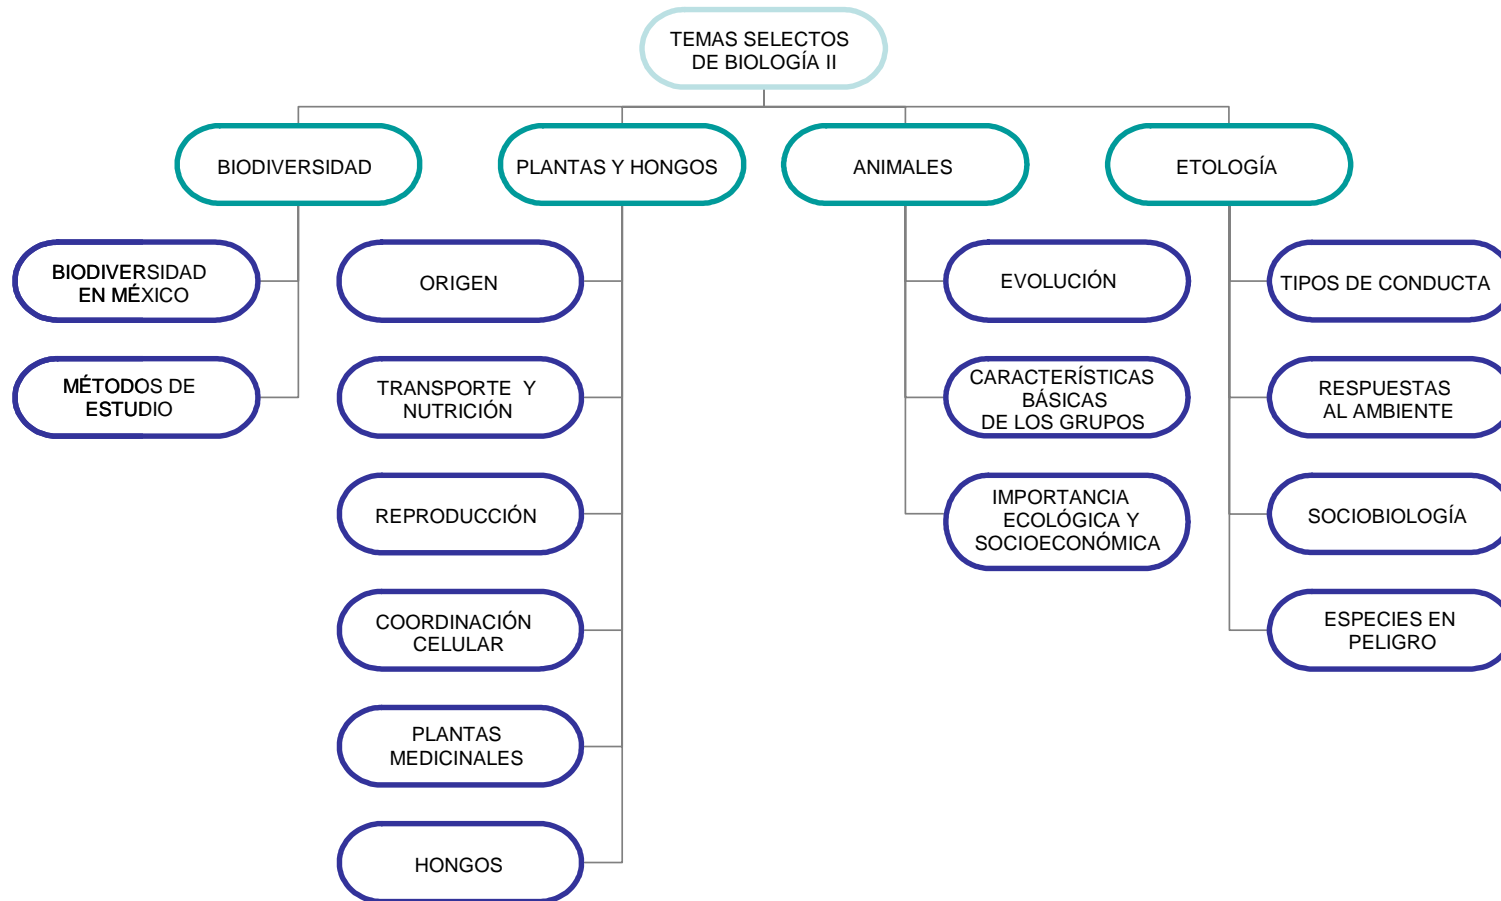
TEMAS SELECTOS DE BIOLOGÍA II

BIODIVERSIDAD

PLANTAS Y HONGOS

ANIMALES

ETOLOGÍA

BIODIVERSIDAD EN MÉXICO

MÉTODOS DE ESTUDIO

ORIGEN

TRANSPORTE Y NUTRICIÓN

REPRODUCCIÓN

COORDINACIÓN CELULAR

PLANTAS MEDICINALES

HONGOS

EVOLUCIÓN

CARACTERÍSTICAS BÁSICAS DE LOS GRUPOS

IMPORTANCIA ECOLÓGICA Y SOCIOECONÓMICA

TIPOS DE CONDUCTA

RESPUESTAS AL AMBIENTE

SOCIOBIOLOGÍA

ESPECIES EN PELIGRO